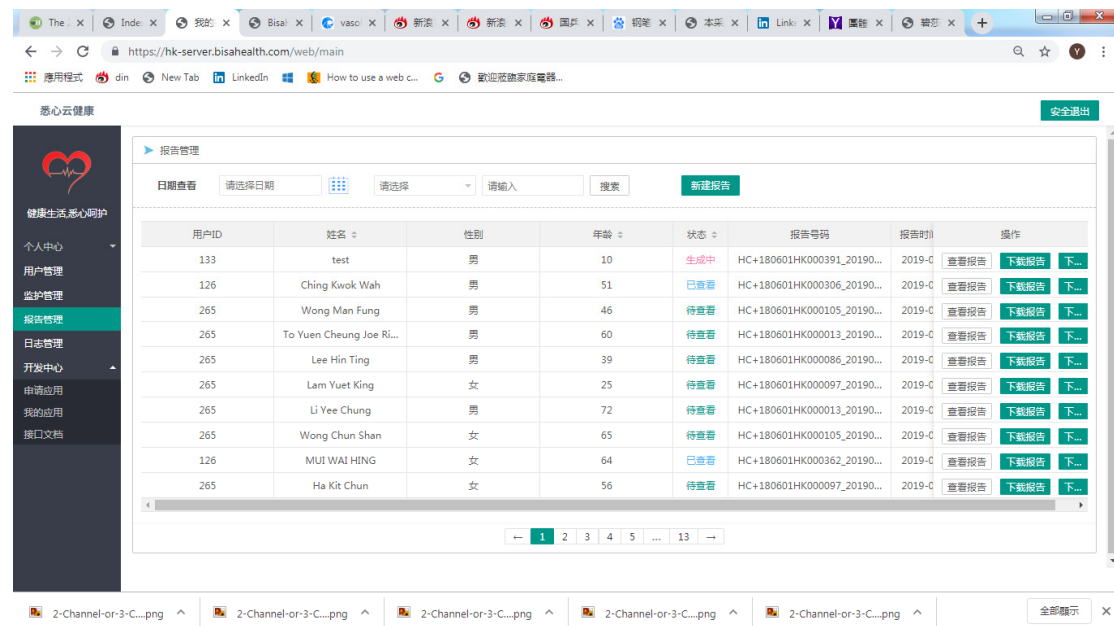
The | Inde | 我的 | Bisa | vaso | 新浪 | 新浪 | 国产 | 钢笔 | 本巢 | Link | 團體 | 轄涉

https://hk-server.bisahealth.com/web/main

應用程式 din New Tab LinkedIn How to use a web c... 歡迎蒞臨家庭電器...

悉心云健康

安全退出

健康生活,悉心呵护

个人中心
用户管理
监护管理
报告管理
日志管理
开发中心
申请应用
我的应用
接口文档

报告管理

日期查看 请选择日期 请选择 请输入 搜索 新建报告

| 用户ID | 姓名 | 性别 | 年龄 | 状态 | 报告号码 | 报告时间 | 操作 |
|---|---|---|---|---|---|---|---|
| 133 | test | 男 | 10 | 生成中 | HC+180601HK000391_20190... | 2019-0 | 查看报告 下载报告 下... |
| 126 | Ching Kwok Wah | 男 | 51 | 已查看 | HC+180601HK000306_20190... | 2019-0 | 查看报告 下载报告 下... |
| 265 | Wong Man Fung | 男 | 46 | 待查看 | HC+180601HK000105_20190... | 2019-0 | 查看报告 下载报告 下... |
| 265 | To Yuen Cheung Joe Ri... | 男 | 60 | 待查看 | HC+180601HK000013_20190... | 2019-0 | 查看报告 下载报告 下... |
| 265 | Lee Hin Ting | 男 | 39 | 待查看 | HC+180601HK000086_20190... | 2019-0 | 查看报告 下载报告 下... |
| 265 | Lam Yuet King | 女 | 25 | 待查看 | HC+180601HK000097_20190... | 2019-0 | 查看报告 下载报告 下... |
| 265 | Li Yee Chung | 男 | 72 | 待查看 | HC+180601HK000013_20190... | 2019-0 | 查看报告 下载报告 下... |
| 265 | Wong Chun Shan | 女 | 65 | 待查看 | HC+180601HK000105_20190... | 2019-0 | 查看报告 下载报告 下... |
| 126 | MUI WAI HING | 女 | 64 | 已查看 | HC+180601HK000362_20190... | 2019-0 | 查看报告 下载报告 下... |
| 265 | Ha Kit Chun | 女 | 56 | 待查看 | HC+180601HK000097_20190... | 2019-0 | 查看报告 下载报告 下... |

← 1 2 3 4 5 ... 13 →

2-Channel-or-3-C....png 2-Channel-or-3-C....png 2-Channel-or-3-C....png 2-Channel-or-3-C....png 2-Channel-or-3-C....png 全部顯示